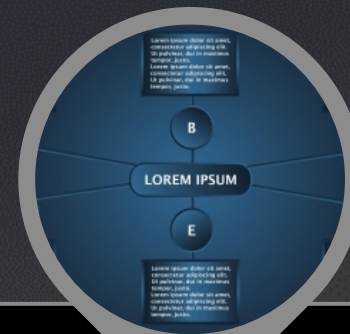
Lorem ipsum dolor sit amet, consectetur adipiscing elit. Ut pulvinar, dui in maximus tempor, justo. Lorem ipsum dolor sit amet, consectetur adipiscing elit. Ut pulvinar, dui in maximus tempor, justo.

B

LOREM IPSUM

E

Lorem ipsum dolor sit amet, consectetur adipiscing elit. Ut pulvinar, dui in maximus tempor, justo. Lorem ipsum dolor sit amet, consectetur adipiscing elit. Ut pulvinar, dui in maximus tempor, justo.